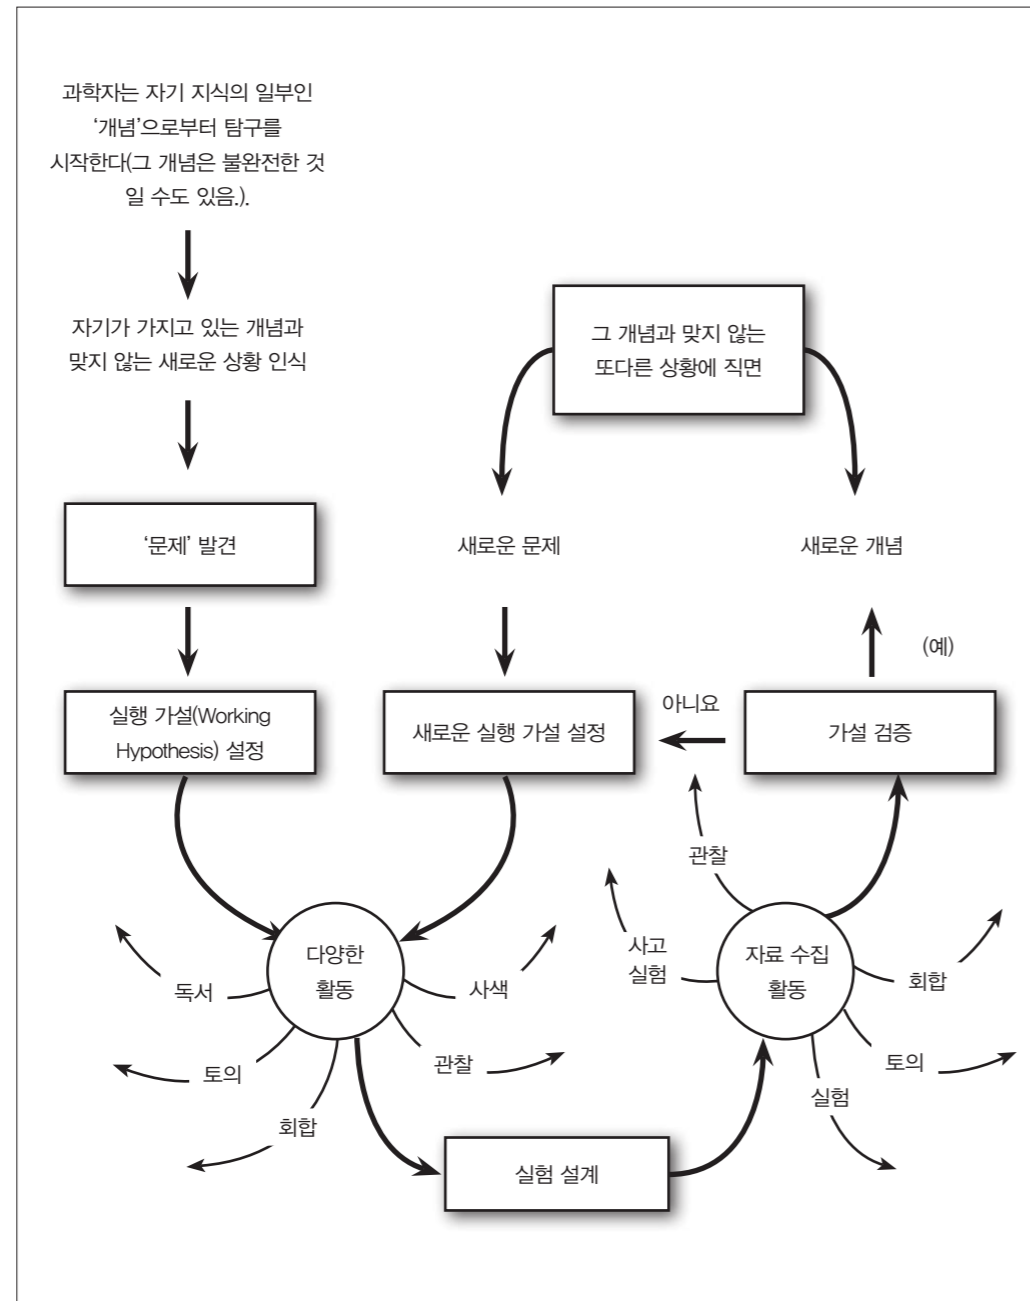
과학자는 자기 지식의 일부인 '개념'으로부터 탐구를 시작한다(그 개념은 불완전한 것일 수도 있음.).

자기가 가지고 있는 개념과 맞지 않는 새로운 상황 인식

'문제' 발견

실행 가설(Working Hypothesis) 설정

그 개념과 맞지 않는 또다른 상황에 직면

새로운 문제

새로운 개념

(예)

아니요

새로운 실행 가설 설정

가설 검증

관찰

사고 실험

자료 수집 활동

회합

토의

실험

다양한 활동

독서

사색

토의

관찰

회합

실험 설계